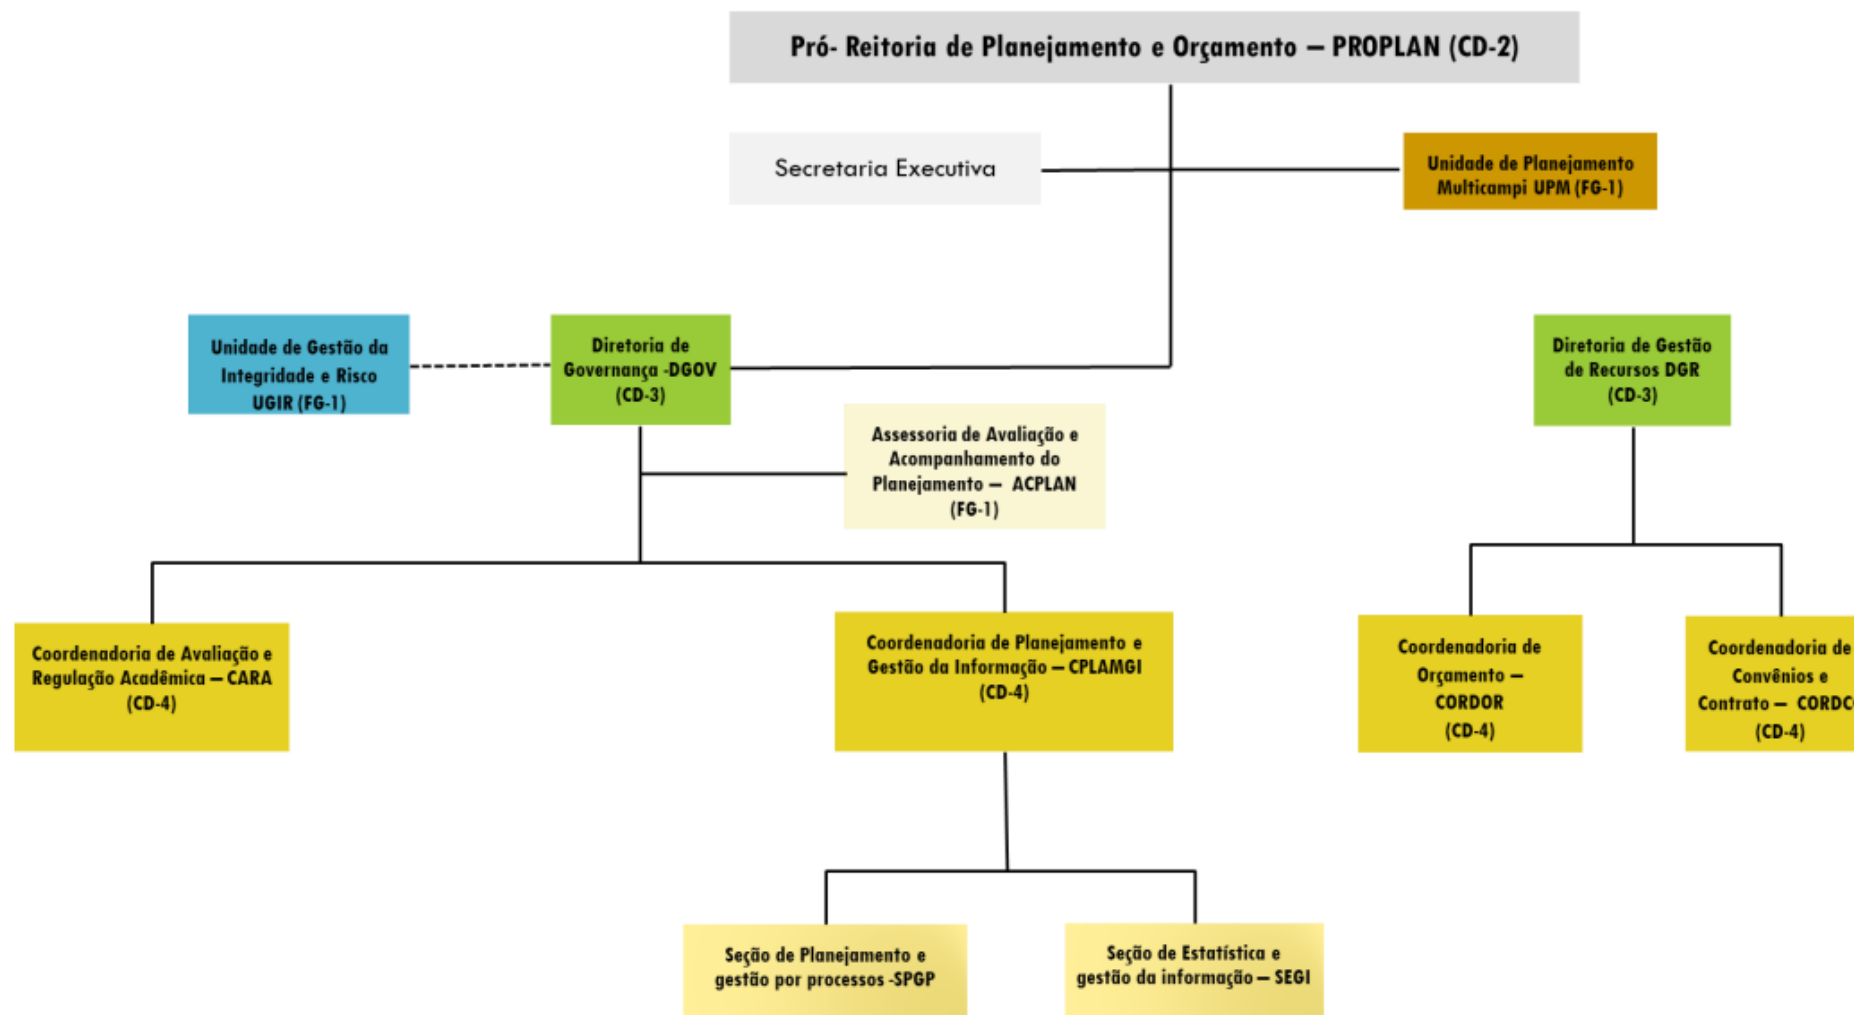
Pró- Reitoria de Planejamento e Orçamento – PROPLAN (CD-2)

Secretaria Executiva

Unidade de Planejamento Multicampi UPM (FG-1)

Unidade de Gestão da Integridade e Risco UGIR (FG-1)

Diretoria de Governança -DGOV (CD-3)

Diretoria de Gestão de Recursos DGR (CD-3)

Assessoria de Avaliação e Acompanhamento do Planejamento – ACPLAN (FG-1)

Coordenadoria de Avaliação e Regulação Acadêmica – CARA (CD-4)

Coordenadoria de Planejamento e Gestão da Informação – CPLAMGI (CD-4)

Coordenadoria de Orçamento – CORDOR (CD-4)

Coordenadoria de Convênios e Contrato – CORDC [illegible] (CD-4)

Seção de Planejamento e gestão por processos -SPGP

Seção de Estatística e gestão da informação – SEGI